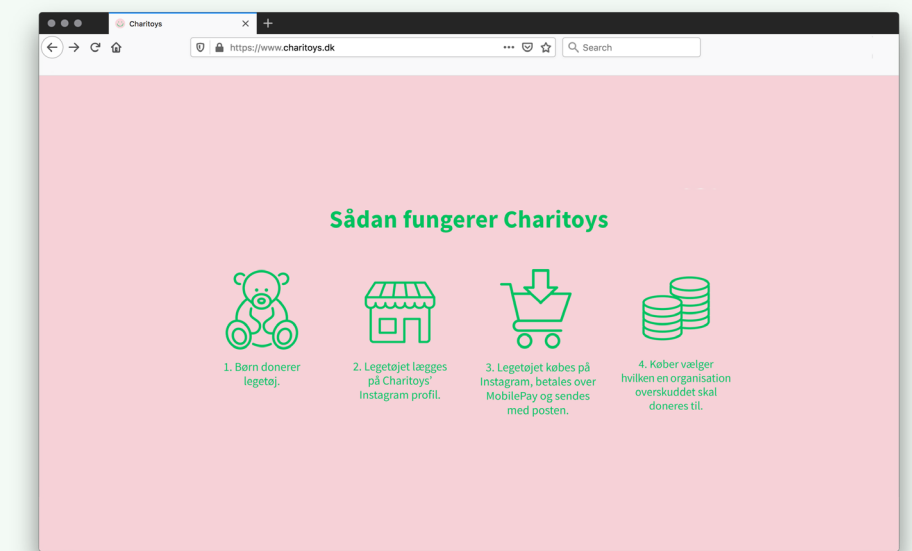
Charitoys

https://www.charitoys.dk

Search

Sådan fungerer Charitoys

1. Børn donerer legetøj.

2. Legetøjet lægges på Charitoys' Instagram profil.

3. Legetøjet købes på Instagram, betales over MobilePay og sendes med posten.

4. Køber vælger hvilken en organisation overskuddet skal doneres til.